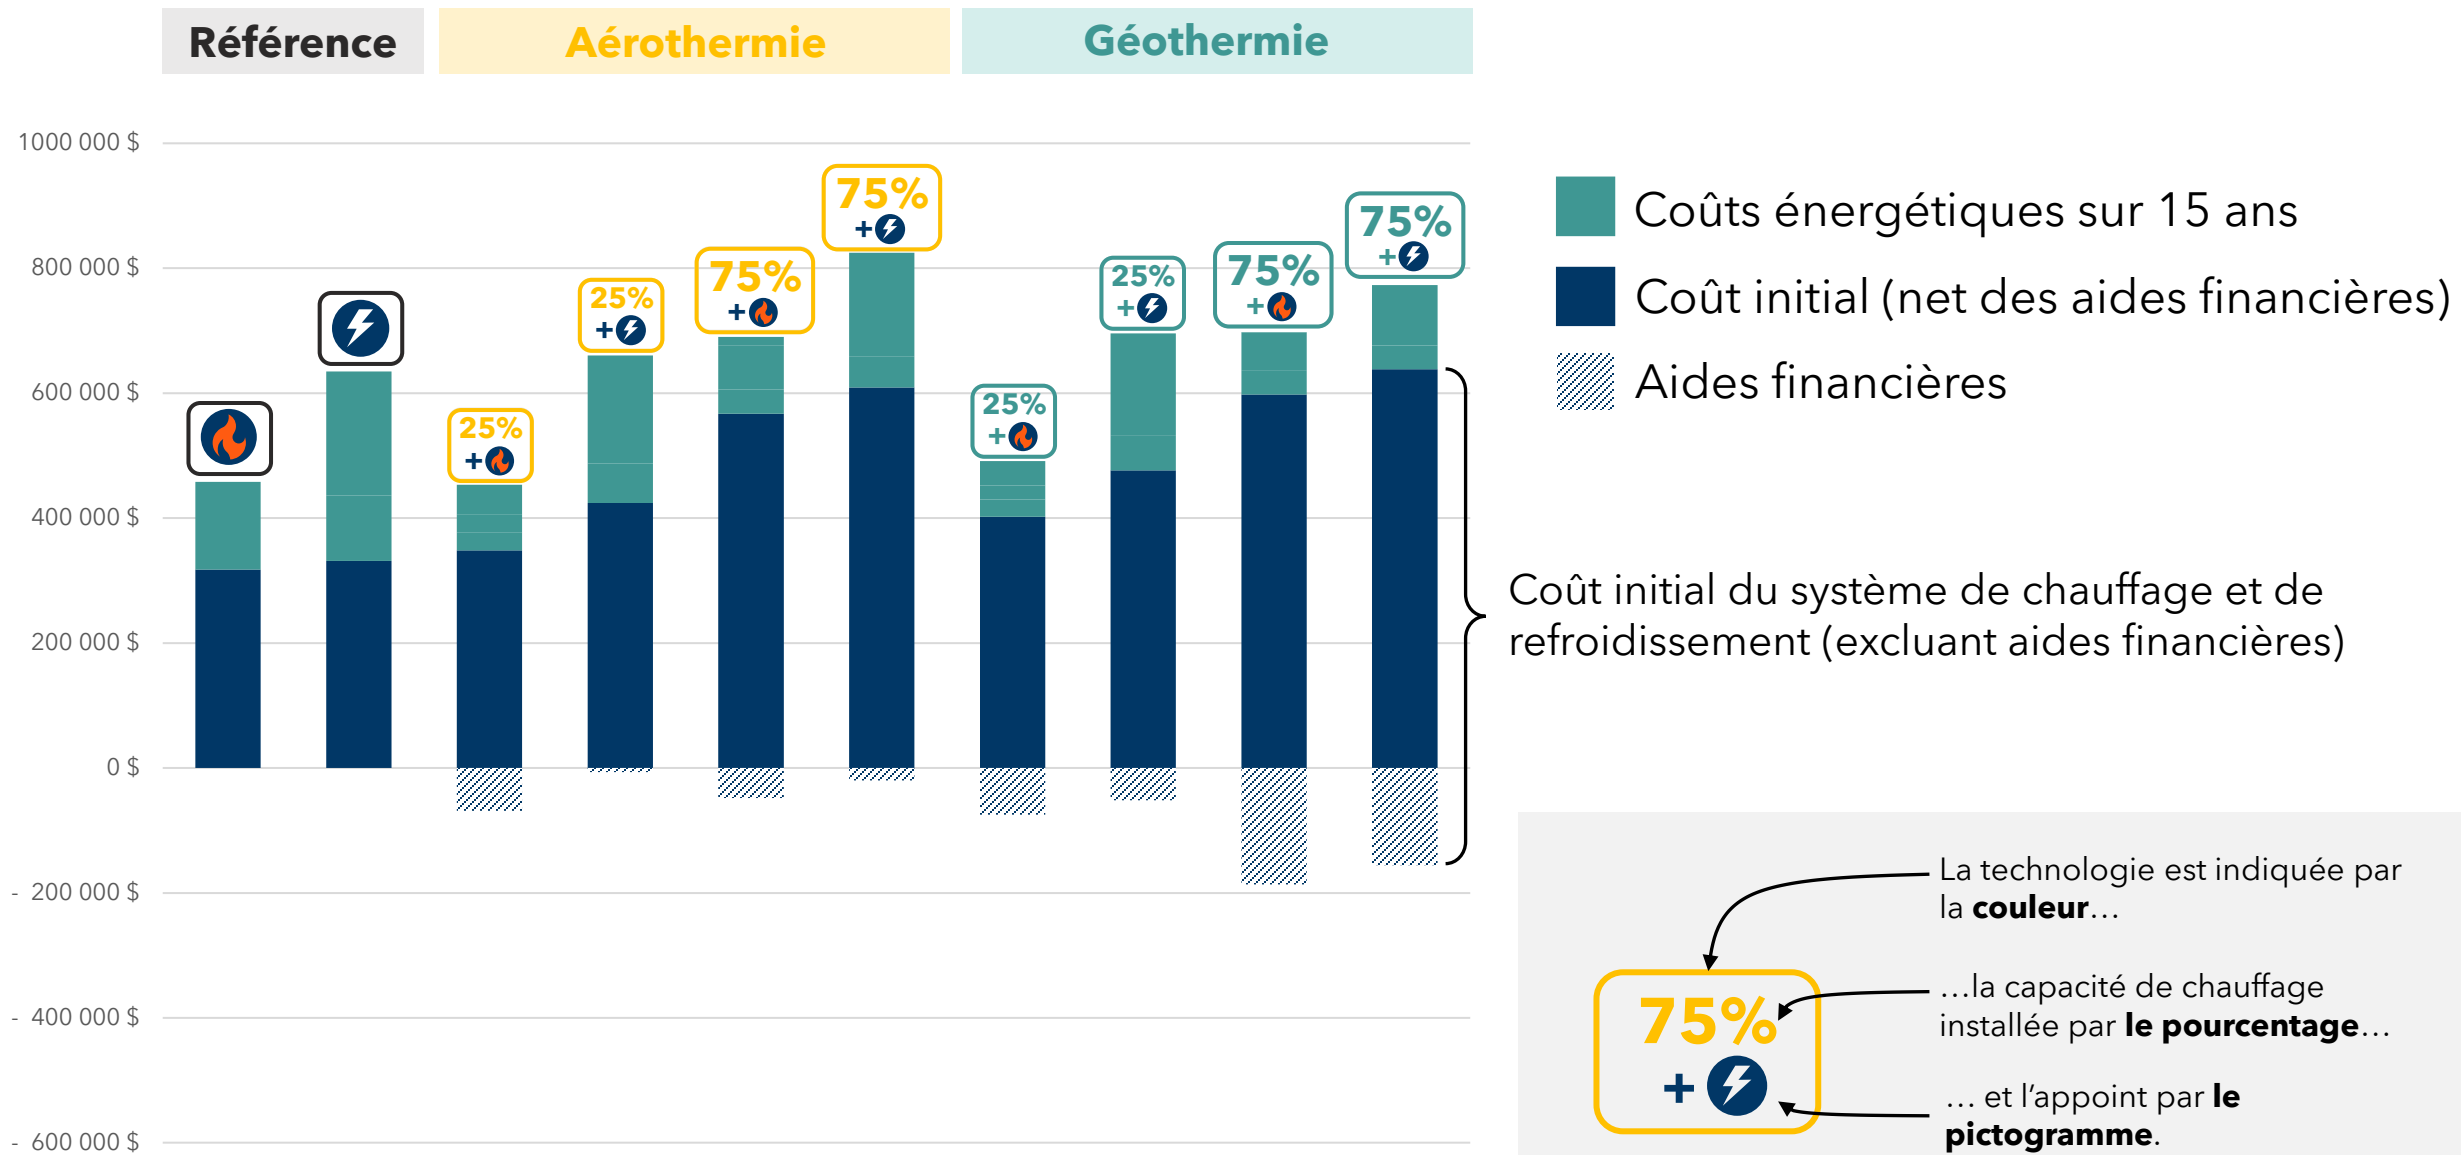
Référence Aérothermie Géothermie

1000 000 $
800 000 $
600 000 $
400 000 $
200 000 $
0 $
- 200 000 $
- 400 000 $
- 600 000 $

25% +
25% +
75% +
75% +
25% +
25% +
75% +
75% +

Coûts énergétiques sur 15 ans
Coût initial (net des aides financières)
Aides financières

Coût initial du système de chauffage et de refroidissement (excluant aides financières)

La technologie est indiquée par la **couleur**…

…la capacité de chauffage installée par **le pourcentage**…

… et l'appoint par **le pictogramme**.

75% +